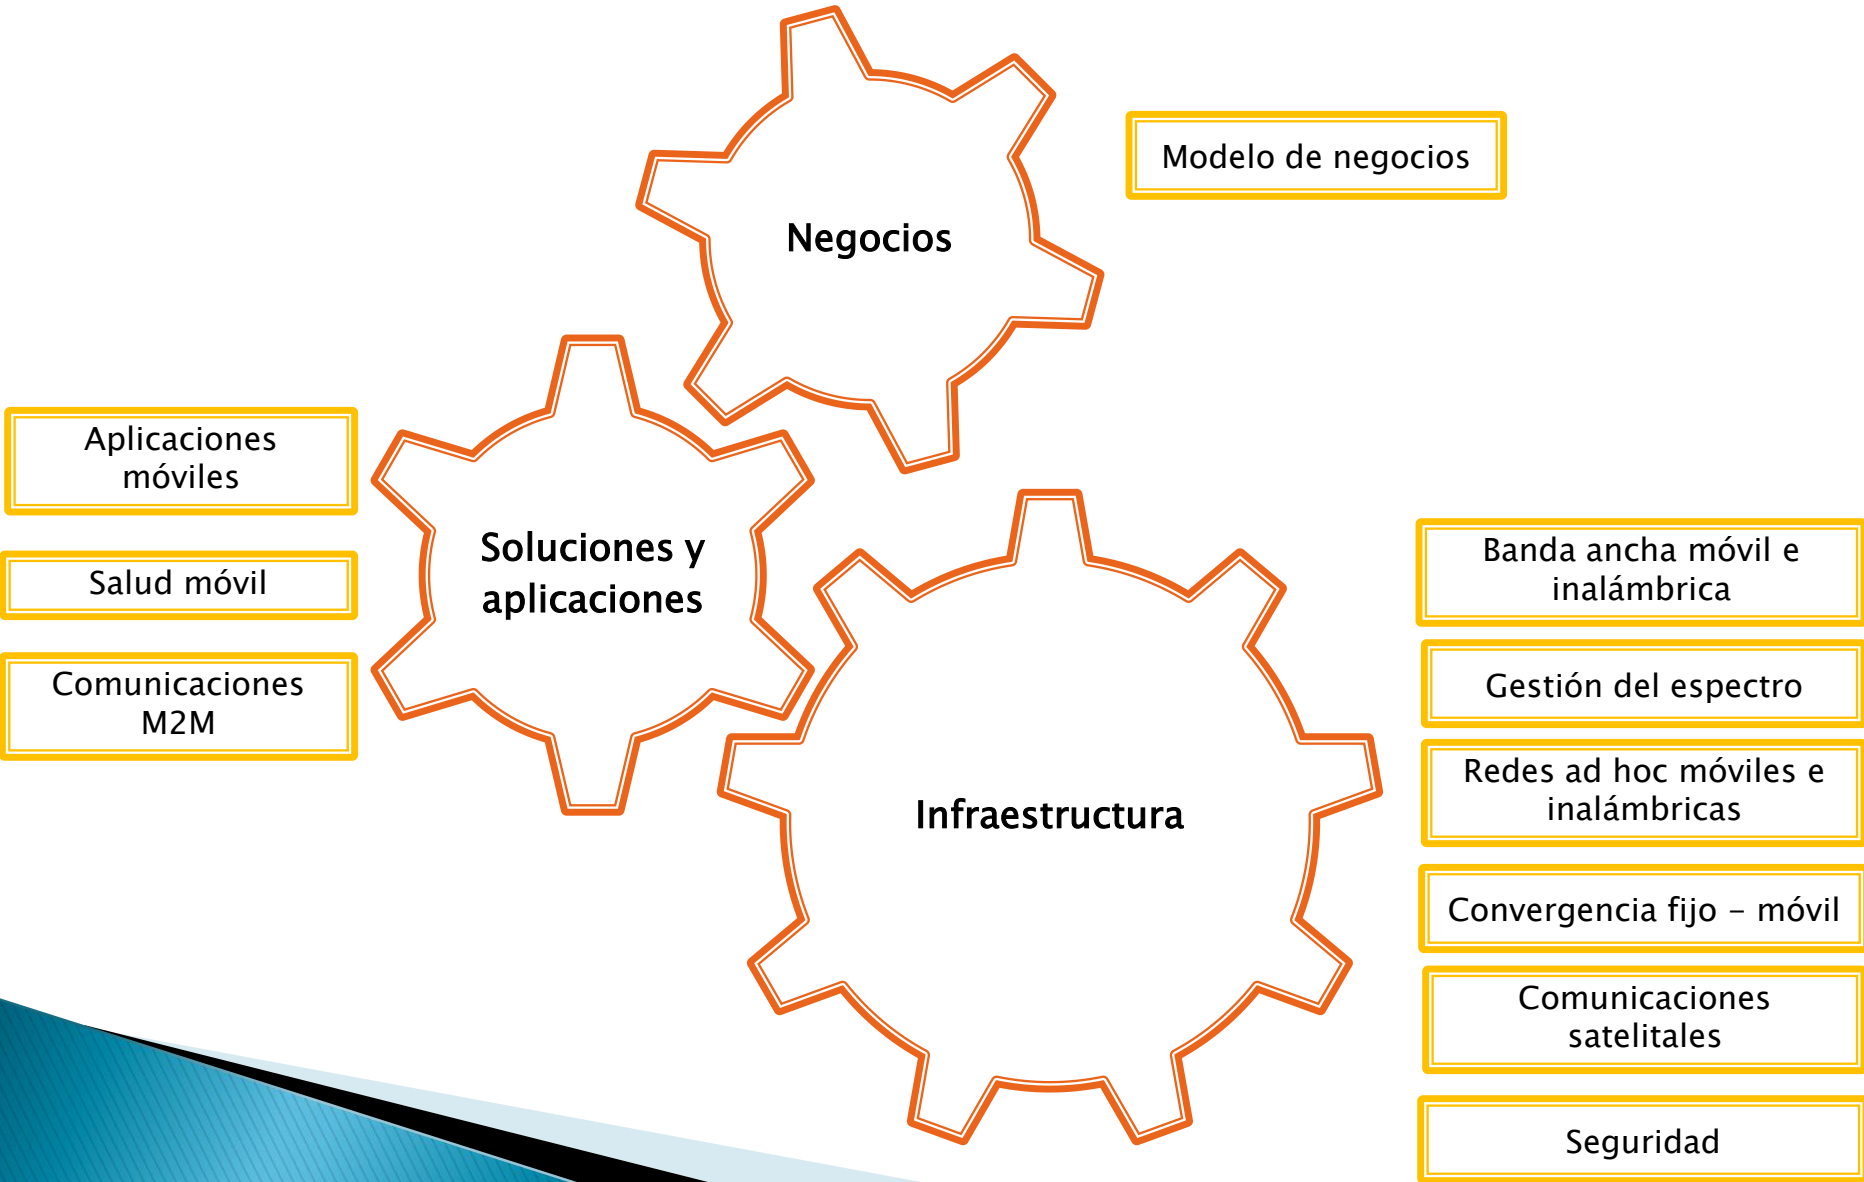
Negocios

Modelo de negocios

Aplicaciones móviles

Salud móvil

Comunicaciones M2M

Soluciones y aplicaciones

Infraestructura

Banda ancha móvil e inalámbrica

Gestión del espectro

Redes ad hoc móviles e inalámbricas

Convergencia fijo – móvil

Comunicaciones satelitales

Seguridad